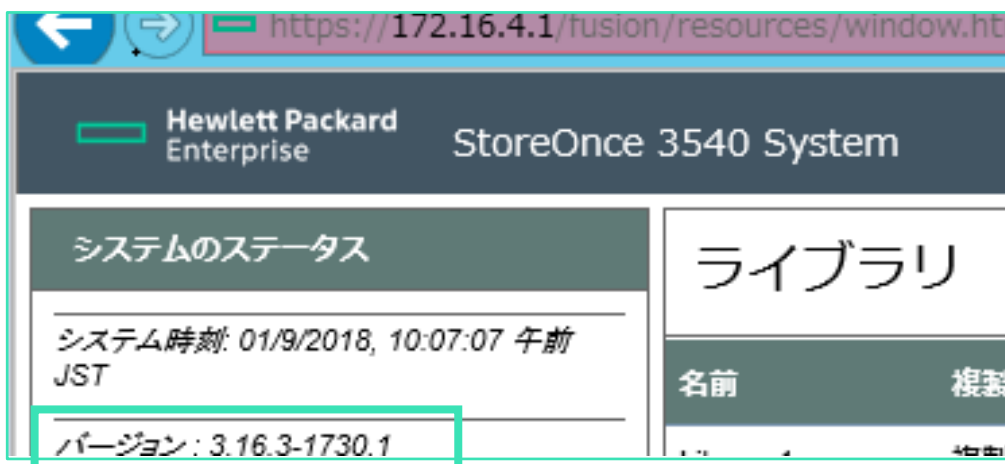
https://172.16.4.1/fusion/resources/window.ht

Hewlett Packard Enterprise

StoreOnce 3540 System

システムのステータス

システム時刻: 01/9/2018, 10:07:07 午前 JST

バージョン : 3.16.3-1730.1

ライブラリ

名前

複製